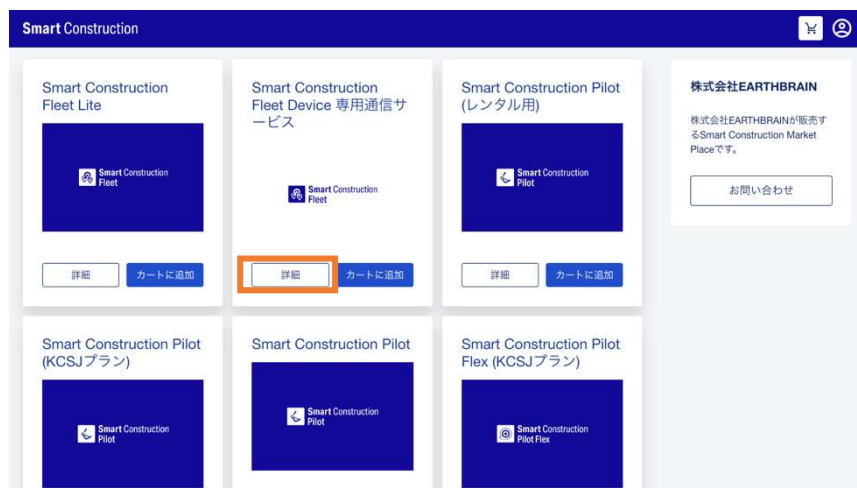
Smart Construction

Smart Construction Fleet Lite

Smart Construction Fleet

詳細

カートに追加

Smart Construction Fleet Device 専用通信サービス

Smart Construction Fleet

詳細

カートに追加

Smart Construction Pilot (レンタル用)

Smart Construction Pilot

詳細

カートに追加

株式会社EARTHBRAIN

株式会社EARTHBRAINが販売するSmart Construction Market Placeです。

お問い合わせ

Smart Construction Pilot (KCSJプラン)

Smart Construction Pilot

Smart Construction Pilot

Smart Construction Pilot

Smart Construction Pilot Flex (KCSJプラン)

Smart Construction Pilot Flex